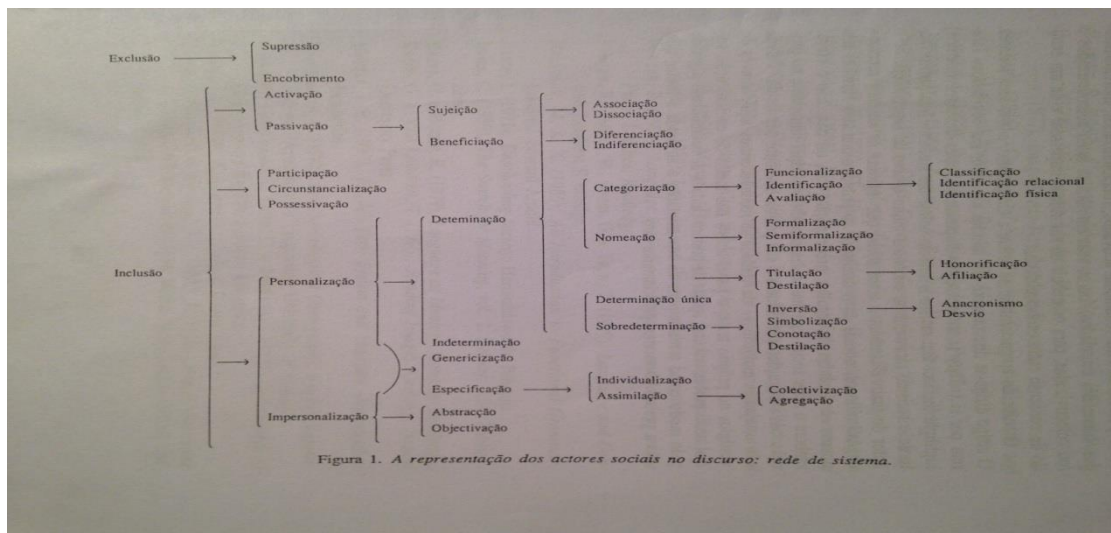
Exclusão

Supressão
Encobrimento

Activação
Passivação

Sujeição
Beneficiação

Associação
Dissociação

Diferenciação
Indiferenciação

Participação
Circunstancialização
Possessivação

Categorização

Funcionalização
Identificação
Avaliação

Classificação
Identificação relacional
Identificação física

Deteminação

Nomeação

Formalização
Semiformalização
Informalização

Inclusão

Personalização

Titulação
Destilação

Honorificação
Afiliação

Determinação única
Sobredeterminação

Inversão
Simbolização
Conotação
Destilação

Anacronismo
Desvio

Indeterminação

Genericização
Especificação

Individualização
Assimilação

Colectivização
Agregação

Impersonalização

Abstracção
Objectivação

Figura 1. A representação dos actores sociais no discurso: rede de sistema.